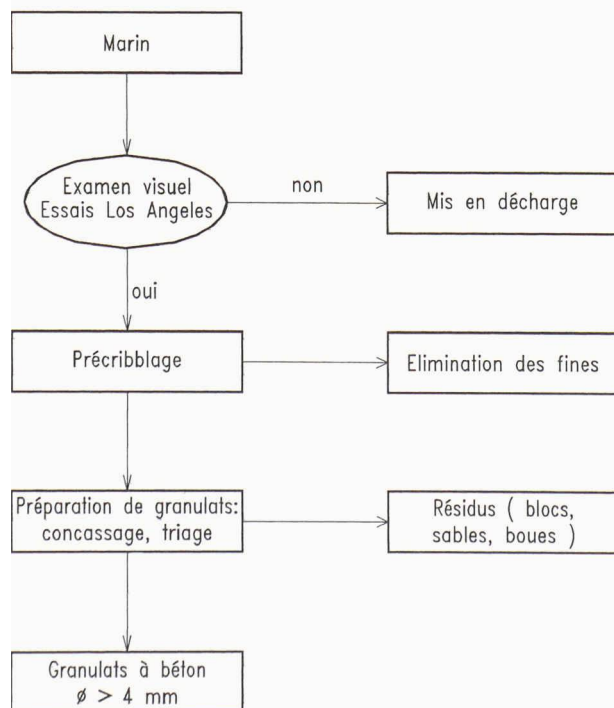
Marin

Examen visuel
Essais Los Angeles

non

Mis en décharge

oui

Précribblage

Elimination des fines

Préparation de granulats: concassage, triage

Résidus ( blocs, sables, boues )

Granulats à béton
$\emptyset > 4$ mm